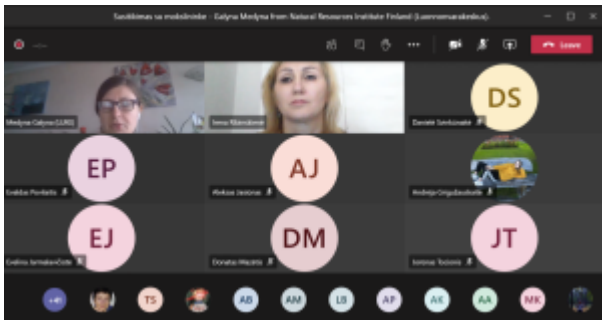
Susitikimas su mokslininke - Galyna Medyna from Natural Resources Institute Finland (Luonnonvarakeskus)

Leave

Medyna Galyna (LUKE)
Irena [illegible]
DS
Daiviet Sarakauskaite
EP
Erablas Pavilaitis
AJ
Airkus Jasiūnas
Andreja Grigaliauskaitė
EJ
Evelina Jurnakantaitė
DM
Donatas Mažeika
JT
Justinas Tucionis

+41
TS
AB
AM
LB
AP
AK
AA
MK